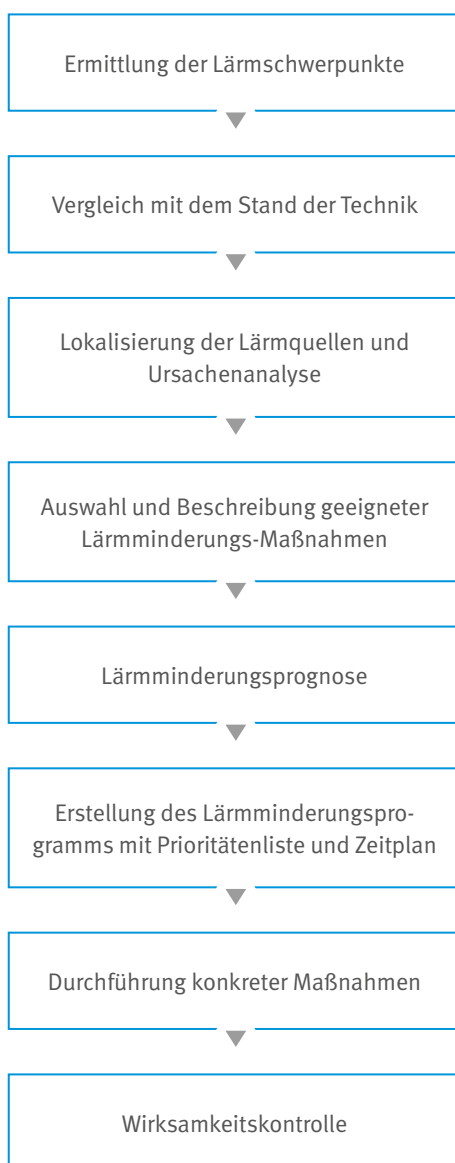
Ermittlung der Lärmschwerpunkte

Vergleich mit dem Stand der Technik

Lokalisierung der Lärmquellen und Ursachenanalyse

Auswahl und Beschreibung geeigneter Lärmminderungs-Maßnahmen

Lärmminderungsprognose

Erstellung des Lärmminderungsprogramms mit Prioritätenliste und Zeitplan

Durchführung konkreter Maßnahmen

Wirksamkeitskontrolle